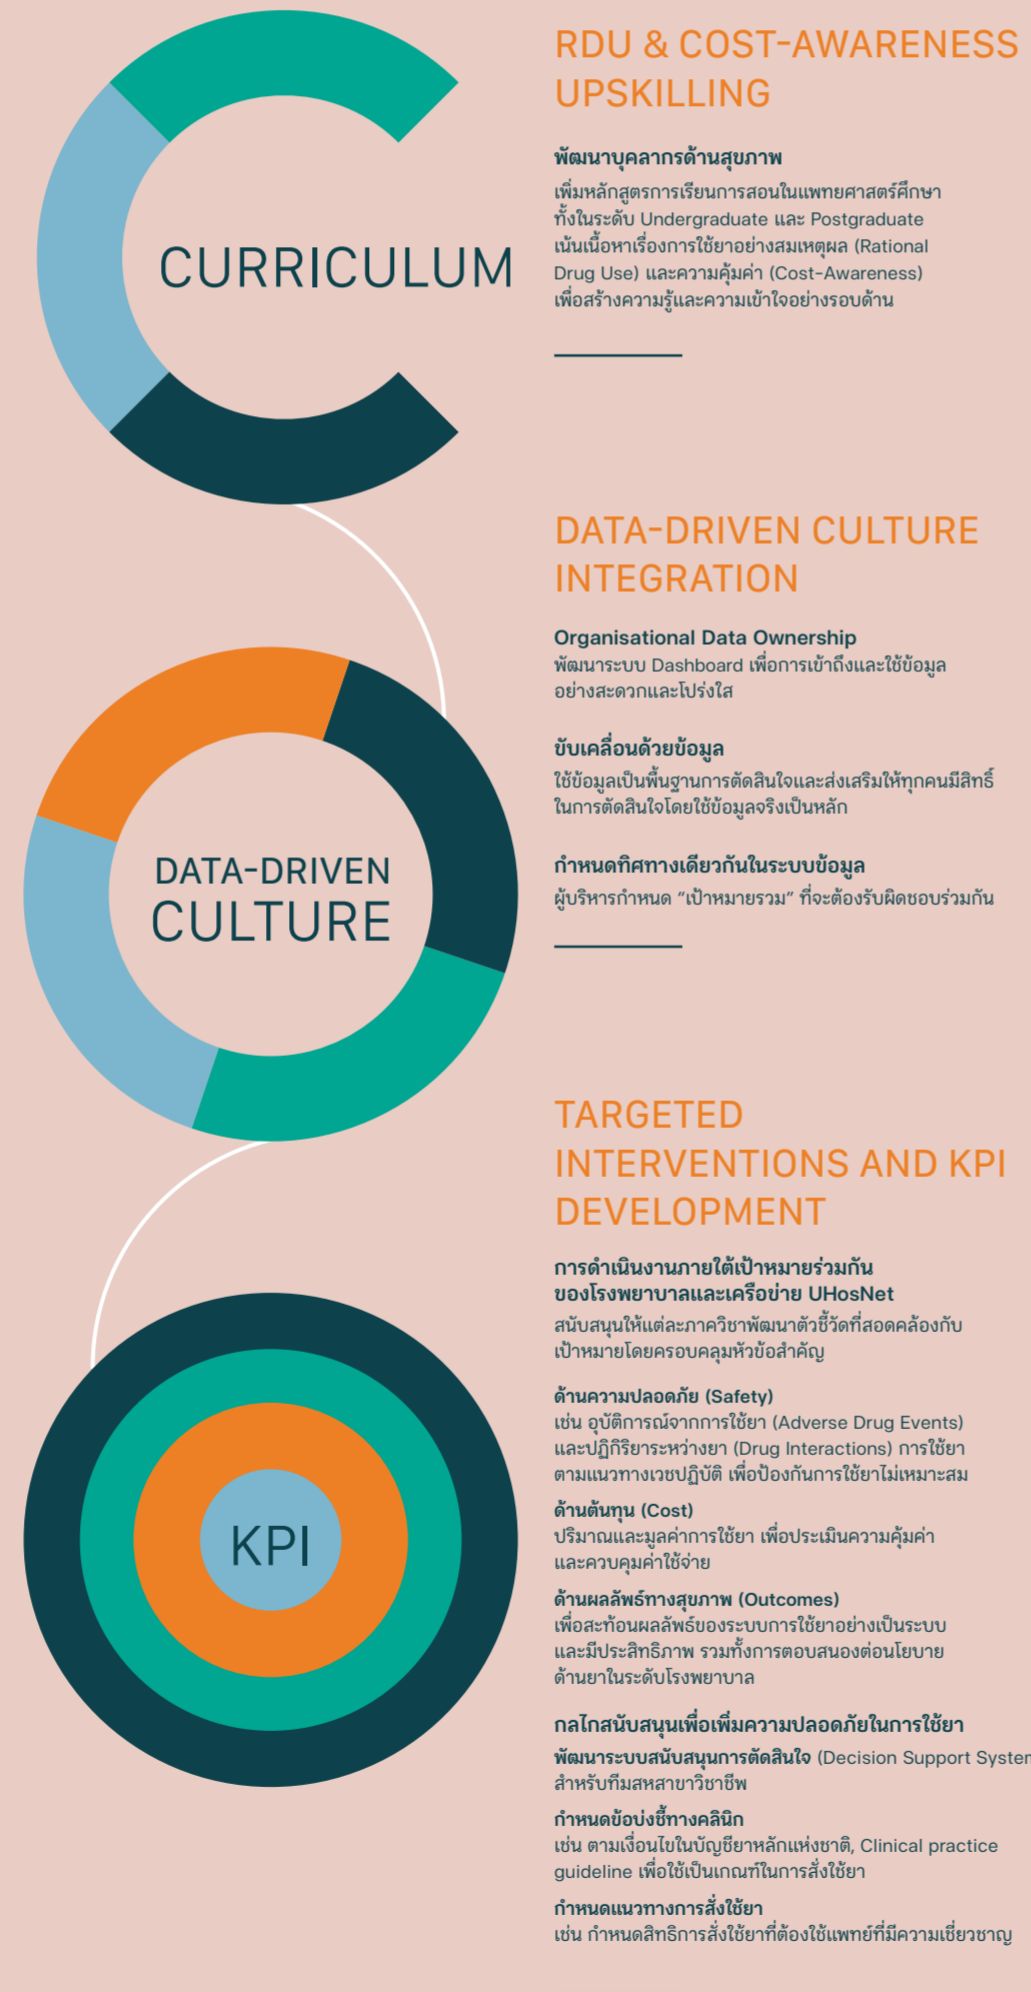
CURRICULUM

RDU & COST-AWARENESS UPSKILLING

พัฒนาบุคลากรด้านสุขภาพ
เพิ่มหลักสูตรการเรียนการสอนในแพทยศาสตร์ศึกษา ทั้งในระดับ Undergraduate และ Postgraduate เน้นเนื้อหาเรื่องการใช้ยาอย่างสมเหตุผล (Rational Drug Use) และความคุ้มค่า (Cost-Awareness) เพื่อสร้างความรู้และความเข้าใจอย่างรอบด้าน

DATA-DRIVEN CULTURE

DATA-DRIVEN CULTURE INTEGRATION

Organisational Data Ownership
พัฒนาระบบ Dashboard เพื่อการเข้าถึงและใช้ข้อมูลอย่างสะดวกและโปร่งใส

ขับเคลื่อนด้วยข้อมูล
ใช้ข้อมูลเป็นพื้นฐานการตัดสินใจและส่งเสริมให้ทุกคนมีสิทธิ์ในการตัดสินใจโดยใช้ข้อมูลจริงเป็นหลัก

กำหนดทิศทางเดียวกันในระบบข้อมูล
ผู้บริหารกำหนด "เป้าหมายรวม" ที่จะต้องรับผิดชอบร่วมกัน

KPI

TARGETED INTERVENTIONS AND KPI DEVELOPMENT

การดำเนินงานภายใต้เป้าหมายร่วมกันของโรงพยาบาลและเครือข่าย UHosNet
สนับสนุนให้แต่ละภาควิชาพัฒนาตัวชี้วัดที่สอดคล้องกับเป้าหมายโดยครอบคลุมหัวข้อสำคัญ

ด้านความปลอดภัย (Safety)
เช่น อุบัติการณ์จากการใช้ยา (Adverse Drug Events) และปฏิกิริยาระหว่างยา (Drug Interactions) การใช้ยาตามแนวทางเวชปฏิบัติ เพื่อป้องกันการใช้ยาไม่เหมาะสม

ด้านต้นทุน (Cost)
ปริมาณและมูลค่าการใช้ยา เพื่อประเมินความคุ้มค่าและควบคุมค่าใช้จ่าย

ด้านผลลัพธ์ทางสุขภาพ (Outcomes)
เพื่อสะท้อนผลลัพธ์ของระบบการใช้ยาอย่างเป็นระบบและมีประสิทธิภาพ รวมทั้งการตอบสนองต่อนโยบายด้านยาในระดับโรงพยาบาล

กลไกสนับสนุนเพื่อเพิ่มความปลอดภัยในการใช้ยา
พัฒนาระบบสนับสนุนการตัดสินใจ (Decision Support System) สำหรับทีมสหสาขาวิชาชีพ

กำหนดข้อบ่งชี้ทางคลินิก
เช่น ตามเงื่อนไขในบัญชียาหลักแห่งชาติ, Clinical practice guideline เพื่อใช้เป็นเกณฑ์ในการสั่งใช้ยา

กำหนดแนวทางการสั่งใช้ยา
เช่น กำหนดสิทธิการสั่งใช้ยาที่ต้องใช้แพทย์ที่มีความเชี่ยวชาญ